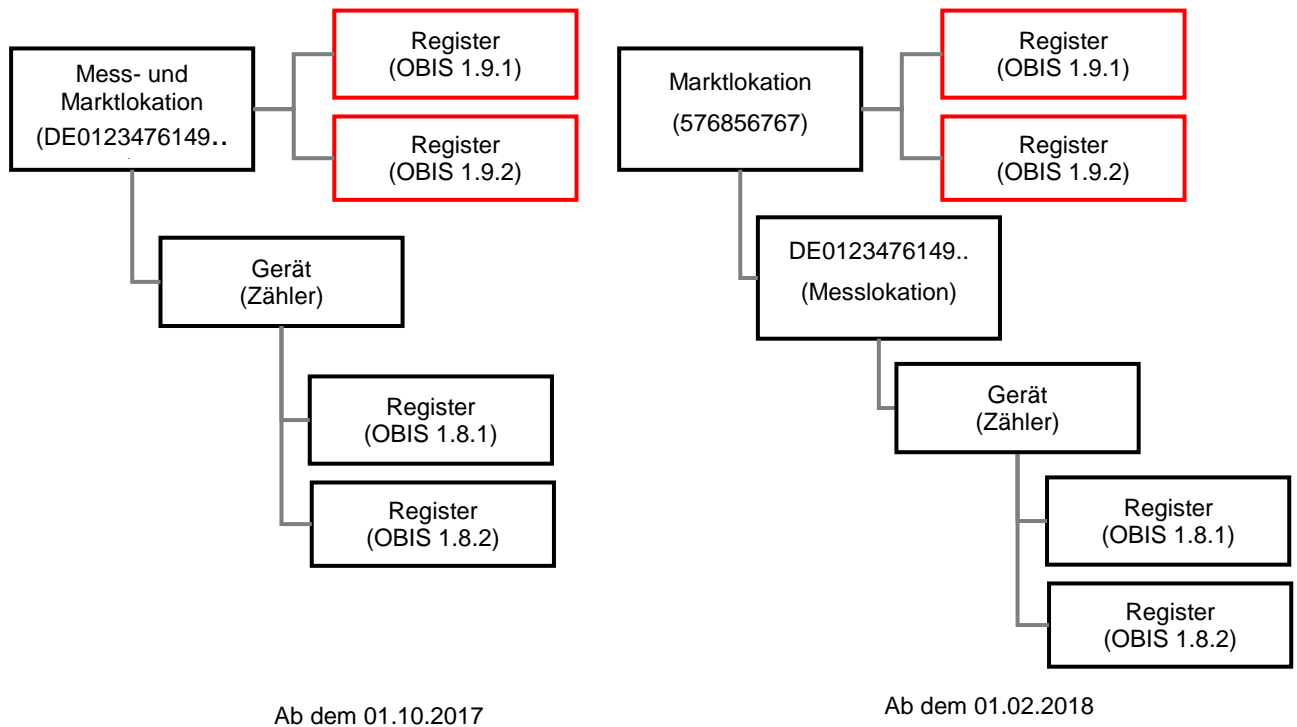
Mess- und Marktlokation (DE0123476149..

Register (OBIS 1.9.1)

Register (OBIS 1.9.2)

Gerät (Zähler)

Register (OBIS 1.8.1)

Register (OBIS 1.8.2)

Ab dem 01.10.2017

Marktlokation (576856767)

Register (OBIS 1.9.1)

Register (OBIS 1.9.2)

DE0123476149.. (Messlokation)

Gerät (Zähler)

Register (OBIS 1.8.1)

Register (OBIS 1.8.2)

Ab dem 01.02.2018